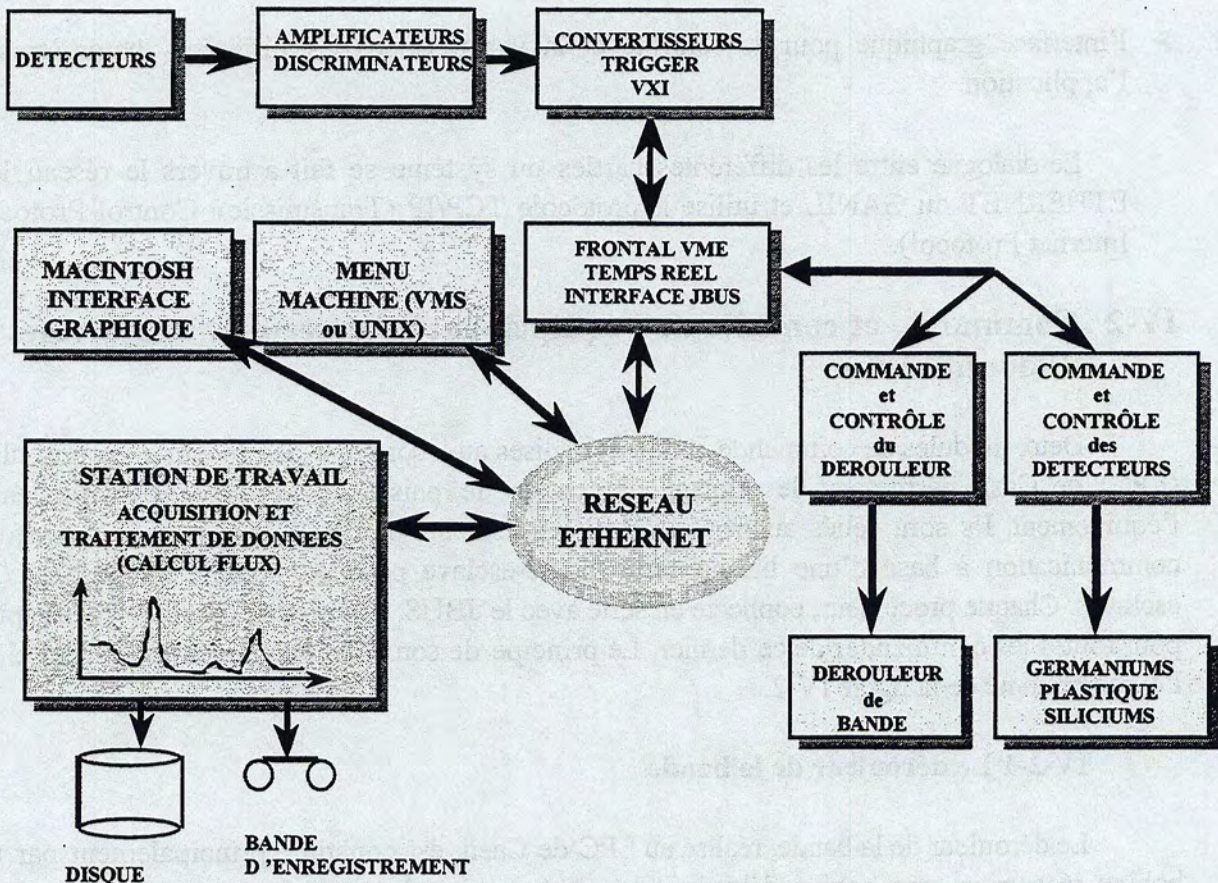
DETECTEURS

AMPLIFICATEURS
DISCRIMINATEURS

CONVERTISSEURS
TRIGGER
VXI

MACINTOSH
INTERFACE
GRAPHIQUE

MENU
MACHINE (VMS
ou UNIX)

FRONTAL VME
TEMPS REEL
INTERFACE JBUS

COMMANDE
et
CONTRÔLE
du
DEROULEUR

COMMANDE
et
CONTRÔLE
des
DETECTEURS

STATION DE TRAVAIL
ACQUISITION ET
TRAITEMENT DE DONNEES
(CALCUL FLUX)

RESEAU
ETHERNET

DEROULEUR
de
BANDE

GERMANIUMS
PLASTIQUE
SILICIUMS

DISQUE

BANDE
D 'ENREGISTREMENT